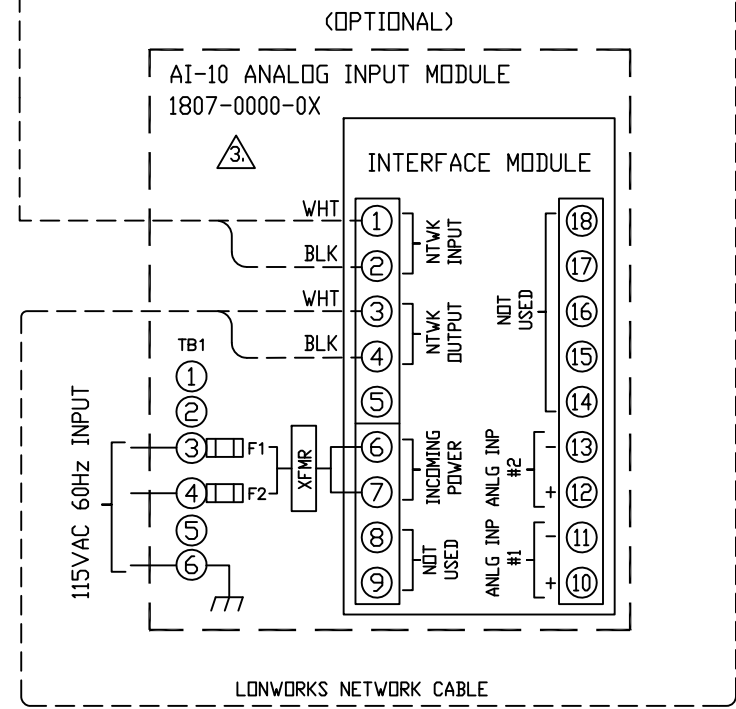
(OPTIONAL)

AI-10 ANALOG INPUT MODULE
1807-0000-0X

3.

INTERFACE MODULE

WHT
BLK
WHT
BLK

1
2
3
4
5
6
7
8
9

NTWK INPUT

NTWK OUTPUT

INCOMING POWER

NOT USED

18
17
16
15
14
13
12
11
10

NOT USED

ANLG INP #2
-
+

ANLG INP #1
-
+

TB1
1
2
3
4
5
6

F1
F2

XFMR

115VAC 60Hz INPUT

LONWORKS NETWORK CABLE